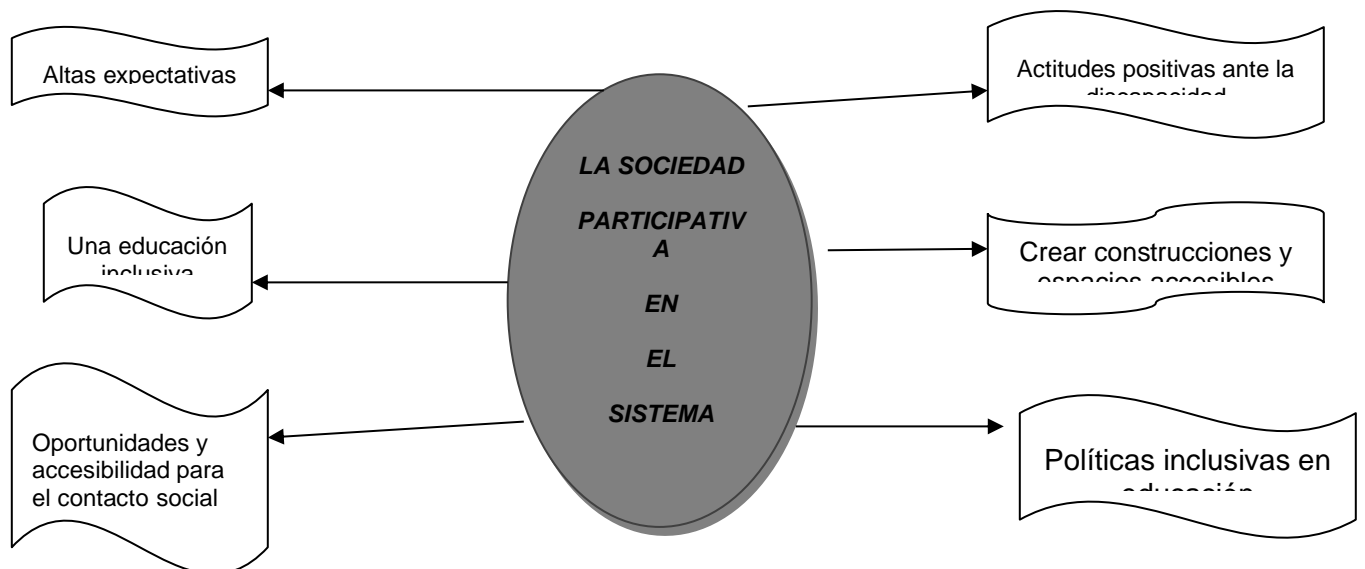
LA SOCIEDAD

PARTICIPATIV A

EN

EL

SISTEMA

Altas expectativas

Una educación inclusiva

Oportunidades y accesibilidad para el contacto social

Actitudes positivas ante la discapacidad

Crear construcciones y espacios accesibles

Políticas inclusivas en educación